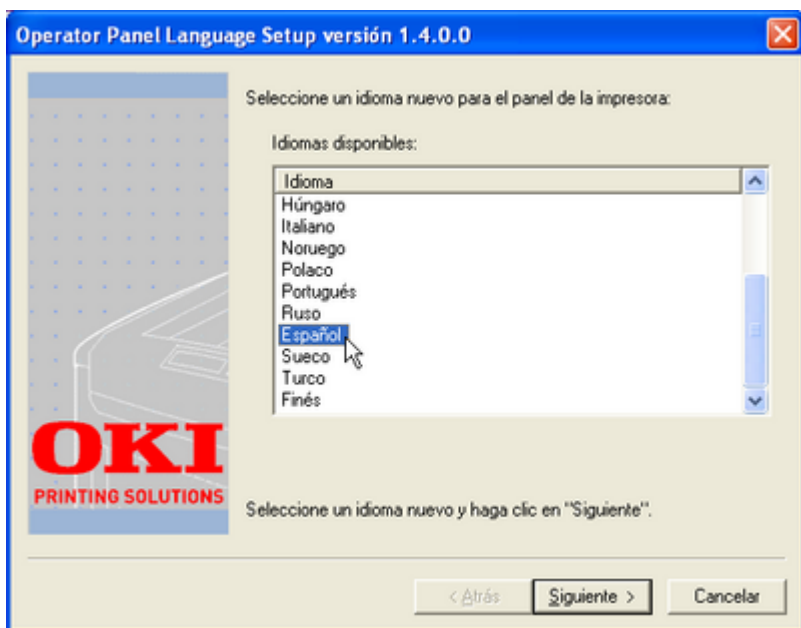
Operator Panel Language Setup versión 1.4.0.0

Seleccione un idioma nuevo para el panel de la impresora:

Idiomas disponibles:

Idioma
Húngaro
Italiano
Noruego
Polaco
Portugués
Ruso
Español
Sueco
Turco
Finés

OKI
PRINTING SOLUTIONS

Seleccione un idioma nuevo y haga clic en "Siguiente".

< Atrás
Siguiente >
Cancelar